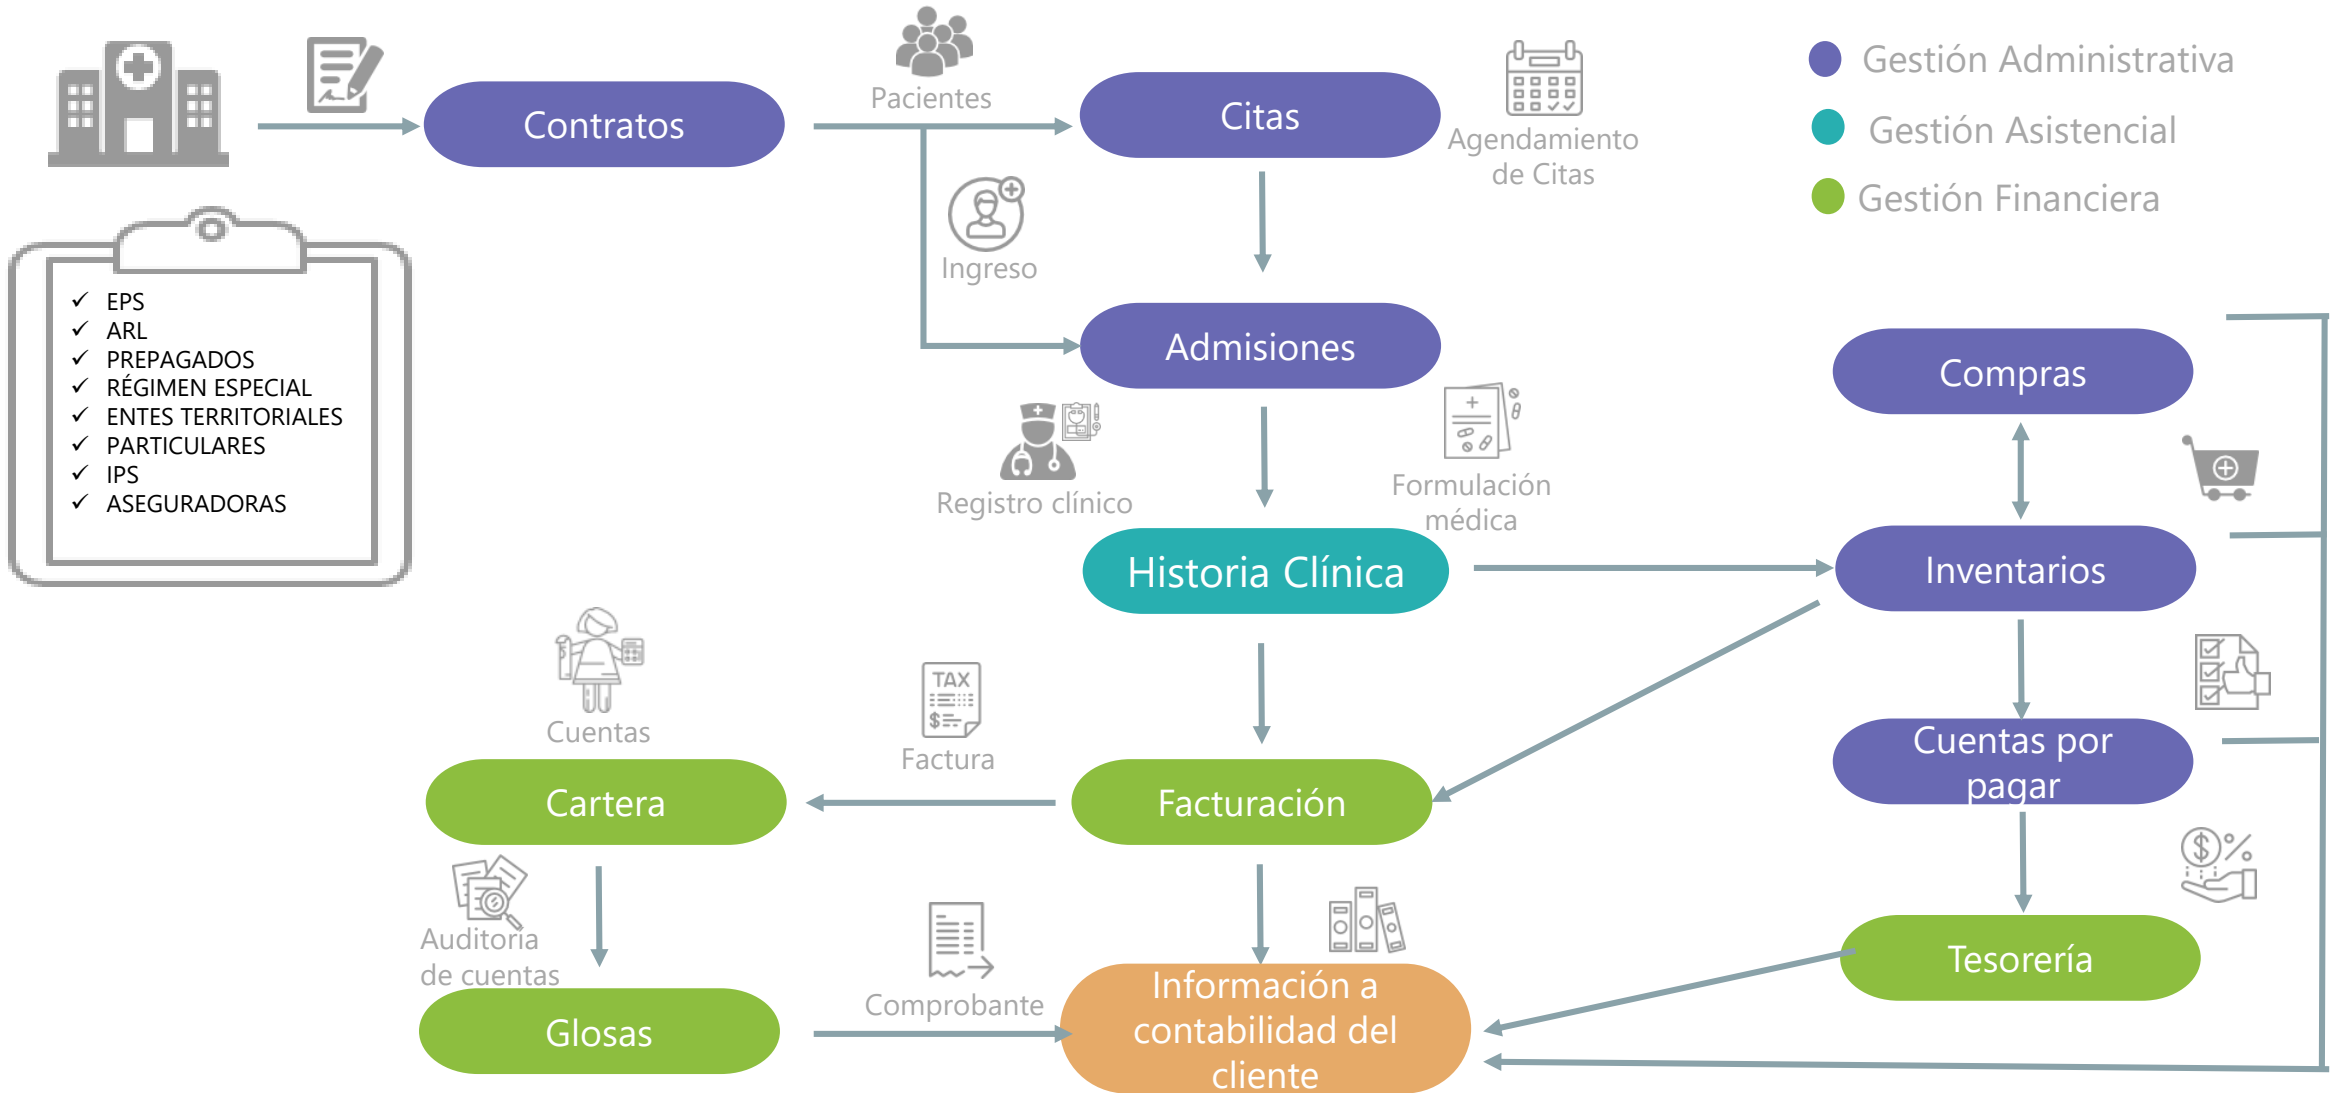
Gestión Administrativa
Gestión Asistencial
Gestión Financiera

Contratos

EPS
ARL
PREPAGADOS
RÉGIMEN ESPECIAL
ENTES TERRITORIALES
PARTICULARES
IPS
ASEGURADORAS

Pacientes
Citas
Agendamiento de Citas
Ingreso
Admisiones
Registro clínico
Formulación médica
Historia Clínica
Compras
Inventarios
Cuentas por pagar
Tesorería
Cuentas
TAX
Factura
Cartera
Facturación
Auditoria de cuentas
Glosas
Comprobante
Información a contabilidad del cliente